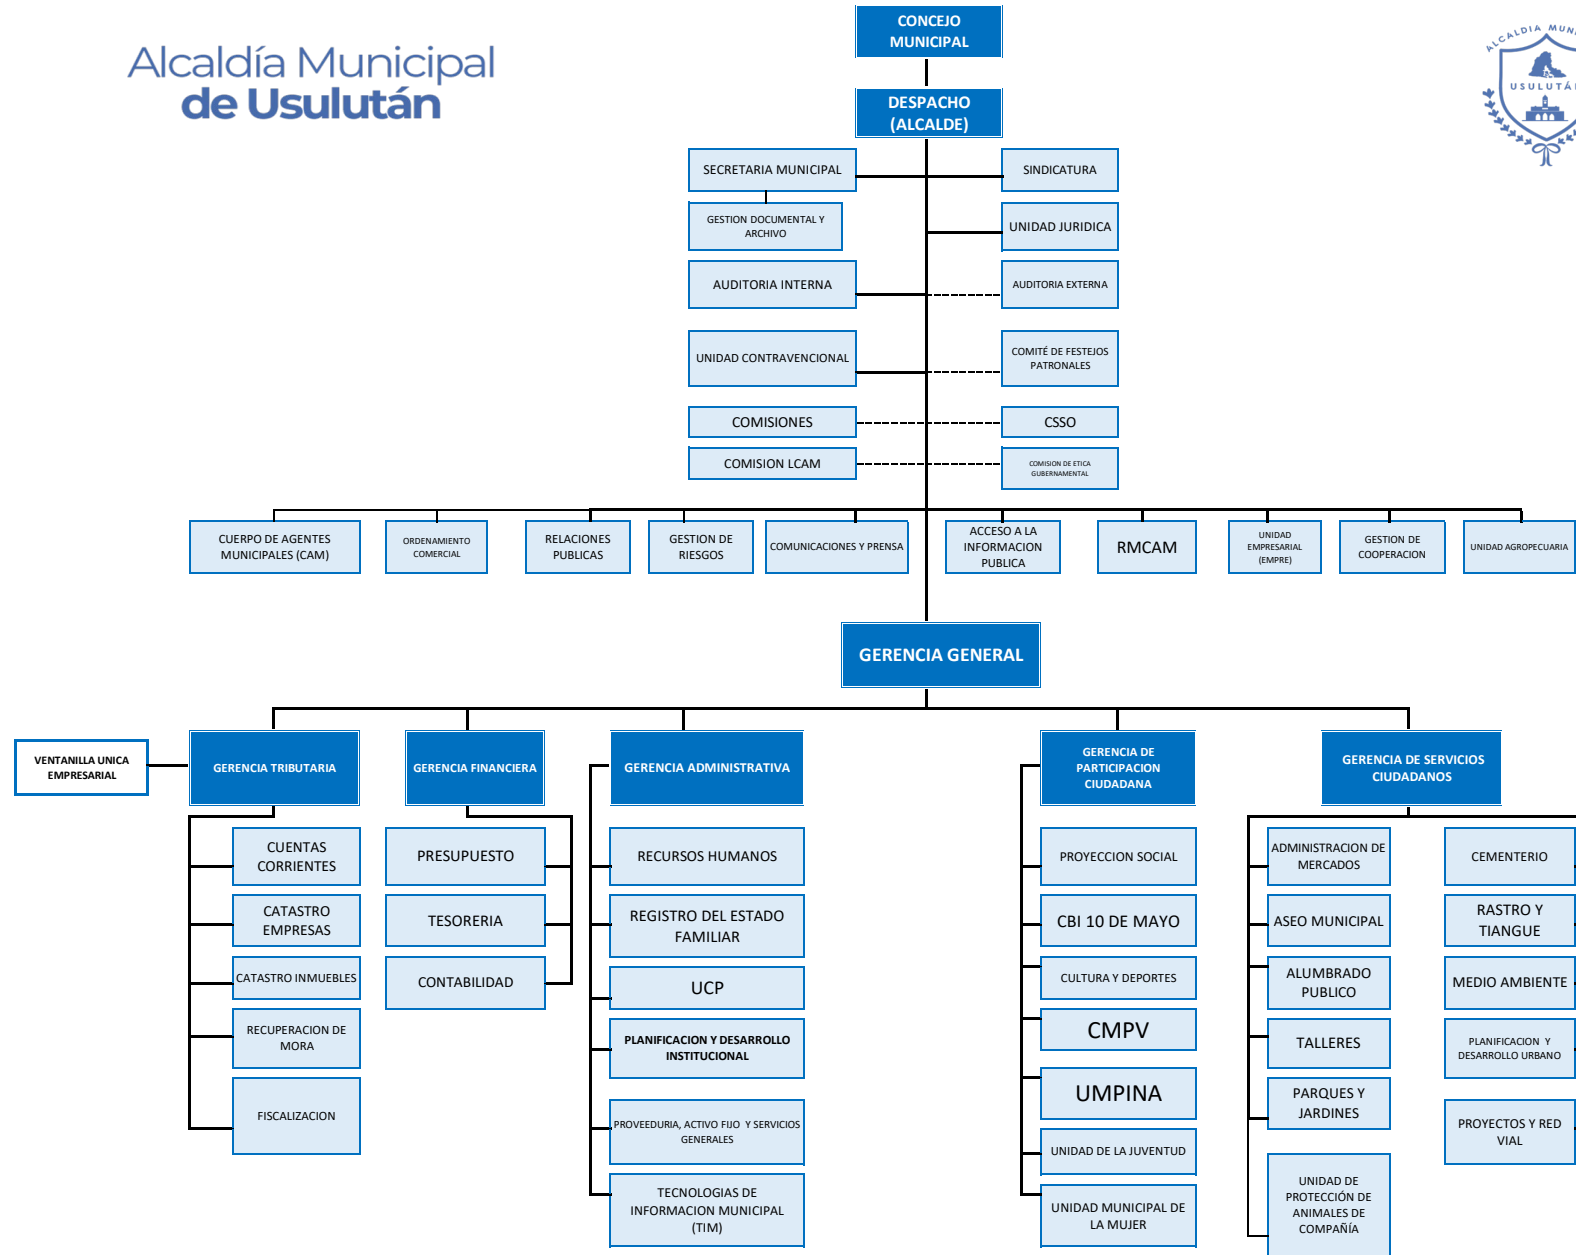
Alcaldía Municipal
de Usulután

ALCALDIA MUN
USULUTÁ

CONCEJO MUNICIPAL

DESPACHO (ALCALDE)

SECRETARIA MUNICIPAL

SINDICATURA

GESTION DOCUMENTAL Y ARCHIVO

UNIDAD JURIDICA

AUDITORIA INTERNA

AUDITORIA EXTERNA

UNIDAD CONTRAVENCIONAL

COMITÉ DE FESTEJOS PATRONALES

COMISIONES

CSSO

COMISION LCAM

COMISION DE ETICA GUBERNAMENTAL

CUERPO DE AGENTES MUNICIPALES (CAM)

ORDENAMIENTO COMERCIAL

RELACIONES PUBLICAS

GESTION DE RIESGOS

COMUNICACIONES Y PRENSA

ACCESO A LA INFORMACION PUBLICA

RMCAM

UNIDAD EMPRESARIAL (EMPRE)

GESTION DE COOPERACION

UNIDAD AGROPECUARIA

GERENCIA GENERAL

VENTANILLA UNICA EMPRESARIAL

GERENCIA TRIBUTARIA

CUENTAS CORRIENTES

CATASTRO EMPRESAS

CATASTRO INMUEBLES

RECUPERACION DE MORA

FISCALIZACION

GERENCIA FINANCIERA

PRESUPUESTO

TESORERIA

CONTABILIDAD

GERENCIA ADMINISTRATIVA

RECURSOS HUMANOS

REGISTRO DEL ESTADO FAMILIAR

UCP

PLANIFICACION Y DESARROLLO INSTITUCIONAL

PROVEEDURIA, ACTIVO FIJO Y SERVICIOS GENERALES

TECNOLOGIAS DE INFORMACION MUNICIPAL (TIM)

GERENCIA DE PARTICIPACION CIUDADANA

PROYECCION SOCIAL

CBI 10 DE MAYO

CULTURA Y DEPORTES

CMPV

UMPINA

UNIDAD DE LA JUVENTUD

UNIDAD MUNICIPAL DE LA MUJER

GERENCIA DE SERVICIOS CIUDADANOS

ADMINISTRACION DE MERCADOS

ASEO MUNICIPAL

ALUMBRADO PUBLICO

TALLERES

PARQUES Y JARDINES

UNIDAD DE PROTECCIÓN DE ANIMALES DE COMPAÑÍA

CEMENTERIO

RASTRO Y TIANGUE

MEDIO AMBIENTE

PLANIFICACION Y DESARROLLO URBANO

PROYECTOS Y RED VIAL